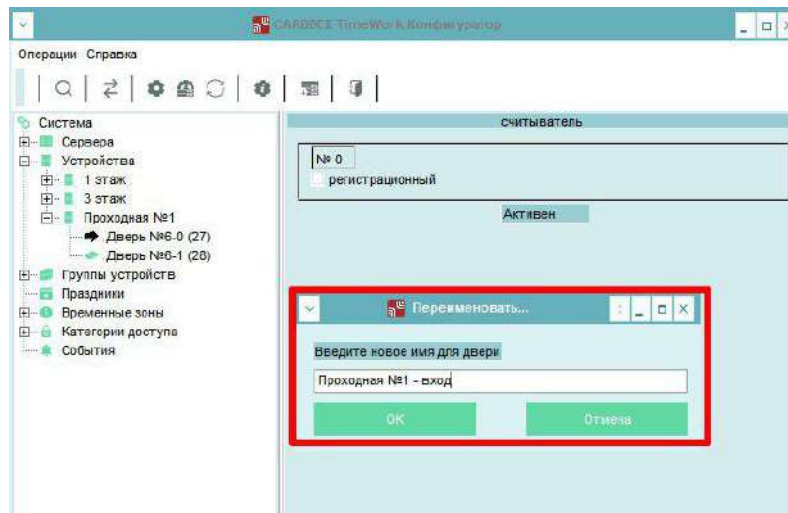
CARDDEX TimeWork Конфигуратор

Операции Справка

Система
Сервера
Устройства
1 этаж
3 этаж
Проходная №1
Дверь №6-0 (27)
Дверь №6-1 (28)
Группы устройств
Праздники
Временные зоны
Категории доступа
События

считыватель

№ 0
регистрационный

Активен

Переименовать...

Введите новое имя для двери

Проходная №1 - вход

OK

Отмена